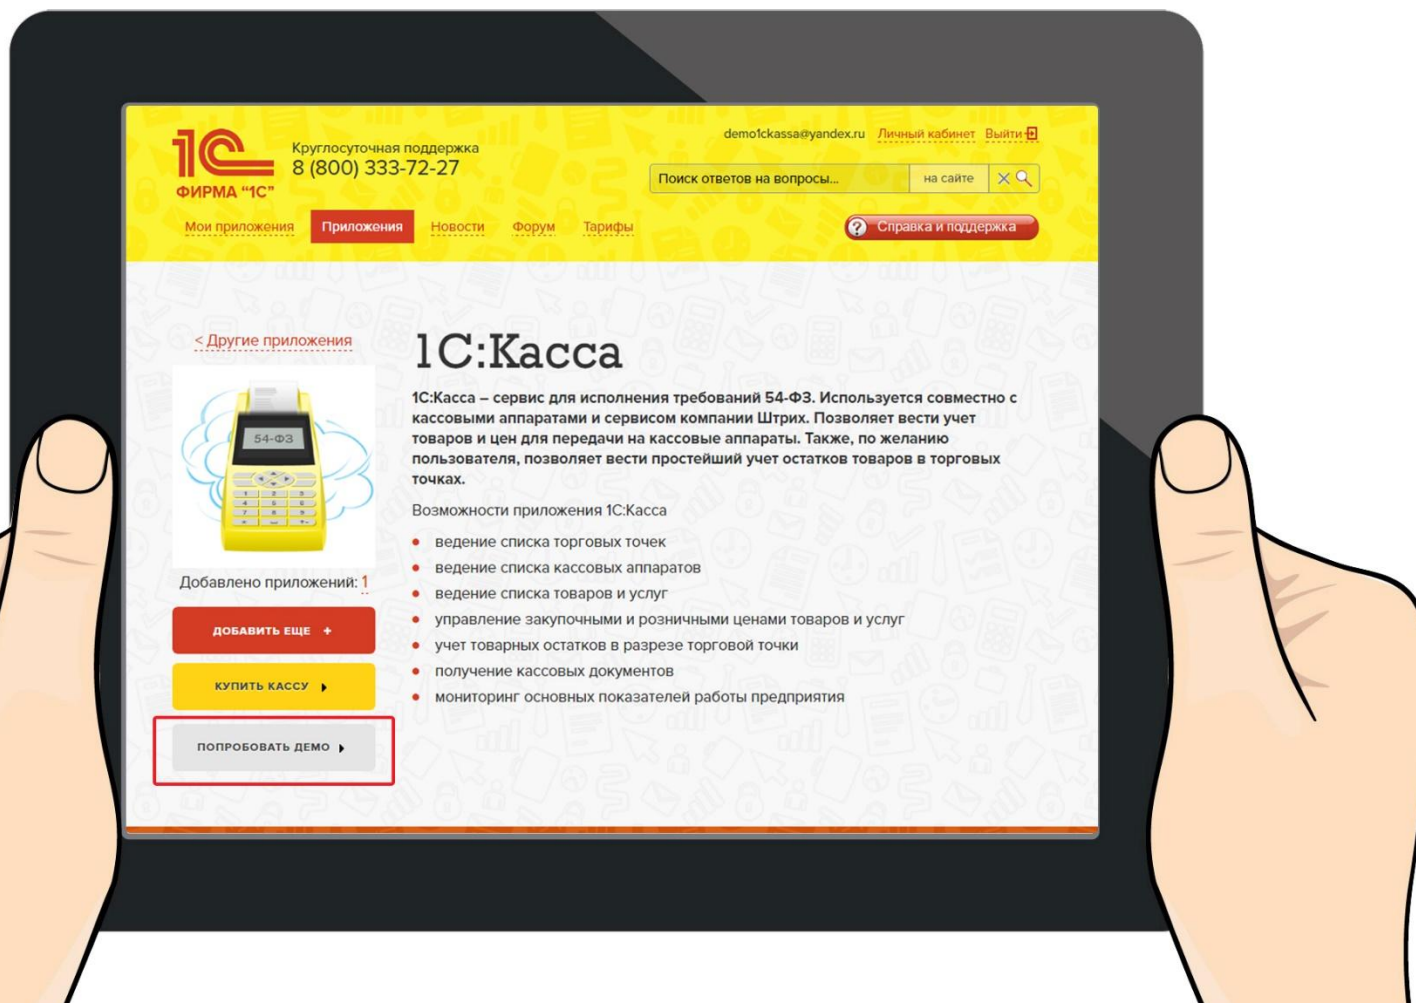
1С
ФИРМА "1С"

Круглосуточная поддержка
8 (800) 333-72-27

demo1ckassa@yandex.ru Личный кабинет Выйти

Поиск ответов на вопросы... на сайте

Мои приложения Приложения Новости Форум Тарифы

Справка и поддержка

< Другие приложения

54-ФЗ

Добавлено приложений: 1

ДОБАВИТЬ ЕЩЕ +

КУПИТЬ КАССУ

ПОПРОБОВАТЬ ДЕМО

1С:Касса

1С:Касса – сервис для исполнения требований 54-ФЗ. Используется совместно с кассовыми аппаратами и сервисом компании Штрих. Позволяет вести учет товаров и цен для передачи на кассовые аппараты. Также, по желанию пользователя, позволяет вести простейший учет остатков товаров в торговых точках.

Возможности приложения 1С:Касса

- ведение списка торговых точек
- ведение списка кассовых аппаратов
- ведение списка товаров и услуг
- управление закупочными и розничными ценами товаров и услуг
- учет товарных остатков в разрезе торговой точки
- получение кассовых документов
- мониторинг основных показателей работы предприятия